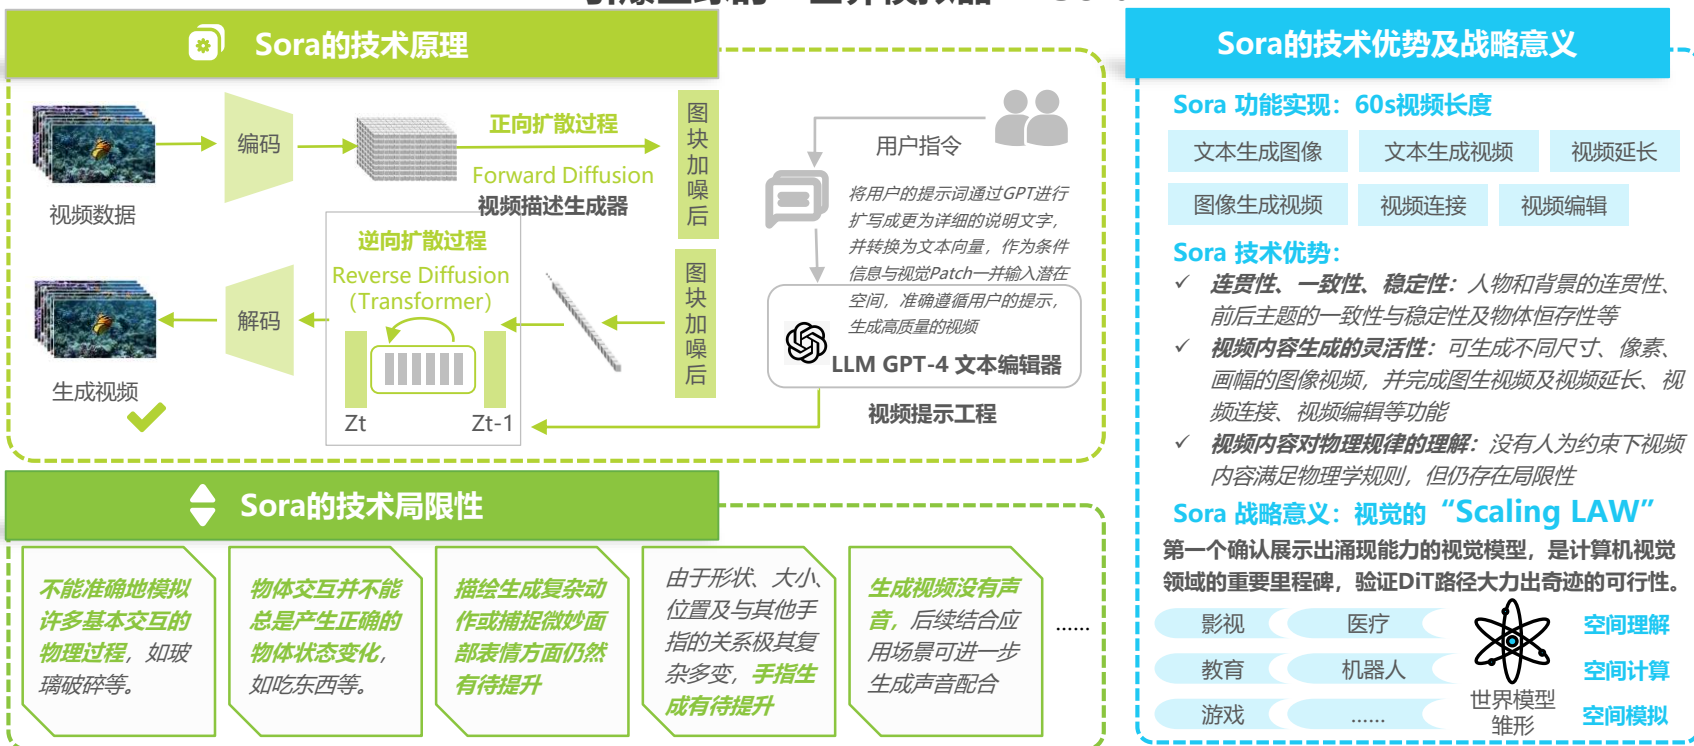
Sora的技术原理

视频数据

编码

正向扩散过程

Forward Diffusion

视频描述生成器

图块加噪后

用户指令

将用户的提示词通过GPT进行扩写成更为详细的说明文字，并转换为文本向量，作为条件信息与视觉Patch一并输入潜在空间，准确遵循用户的提示，生成高质量的视频

LLM GPT-4 文本编辑器

逆向扩散过程

Reverse Diffusion (Transformer)

图块加噪后

解码

生成视频

Zt

Zt-1

视频提示工程

Sora的技术局限性

不能准确地模拟许多基本交互的物理过程，如玻璃破碎等。

物体交互并不能总是产生正确的物体状态变化，如吃东西等。

描绘生成复杂动作或捕捉微妙面部表情方面仍然有待提升

由于形状、大小、位置及与其他手指的关系极其复杂多变，手指生成有待提升

生成视频没有声音，后续结合应用场景可进一步生成声音配合

......

Sora的技术优势及战略意义

Sora 功能实现：60s视频长度

| 文本生成图像 | 文本生成视频 | 视频延长 |
|---|---|---|
| 图像生成视频 | 视频连接 | 视频编辑 |

Sora 技术优势：

✓ 连贯性、一致性、稳定性：人物和背景的连贯性、前后主题的一致性与稳定性及物体恒存性等

✓ 视频内容生成的灵活性：可生成不同尺寸、像素、画幅的图像视频，并完成图生视频及视频延长、视频连接、视频编辑等功能

✓ 视频内容对物理规律的理解：没有人为约束下视频内容满足物理学规则，但仍存在局限性

Sora 战略意义：视觉的“Scaling LAW”

第一个确认展示出涌现能力的视觉模型，是计算机视觉领域的重要里程碑，验证DiT路径大力出奇迹的可行性。

影视 医疗

教育 机器人

游戏 ......

世界模型雏形

空间理解

空间计算

空间模拟